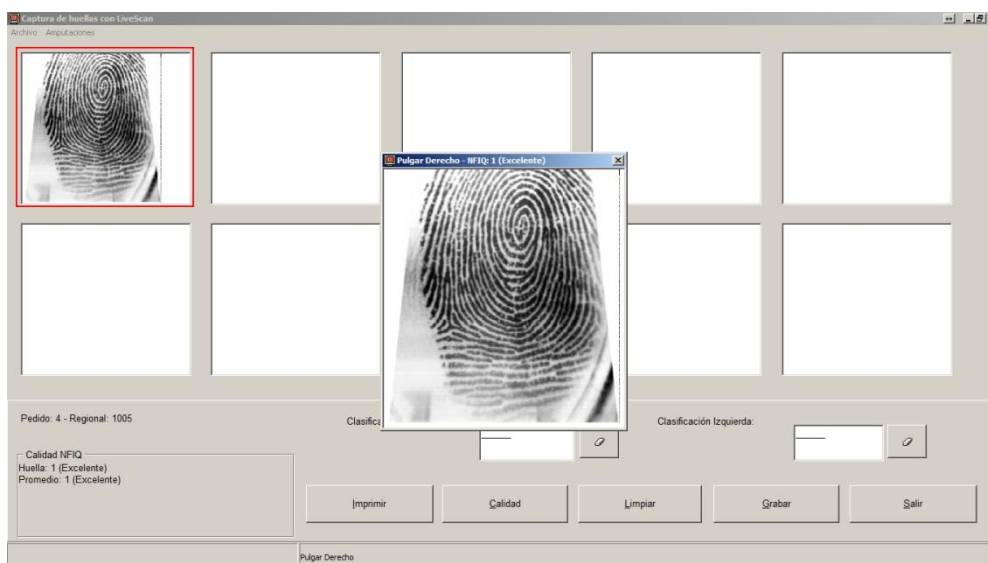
Captura de huellas con LiveScan

Archivo Amputaciones

Pulgar Derecho - NFIQ: 1 (Excelente)

Pedido: 4 - Regional: 1005

Clasifica

Clasificación Izquierda:

Calidad NFIQ
Huella: 1 (Excelente)
Promedio: 1 (Excelente)

Imprimir

Calidad

Limpiar

Grabar

Salir

Pulgar Derecho